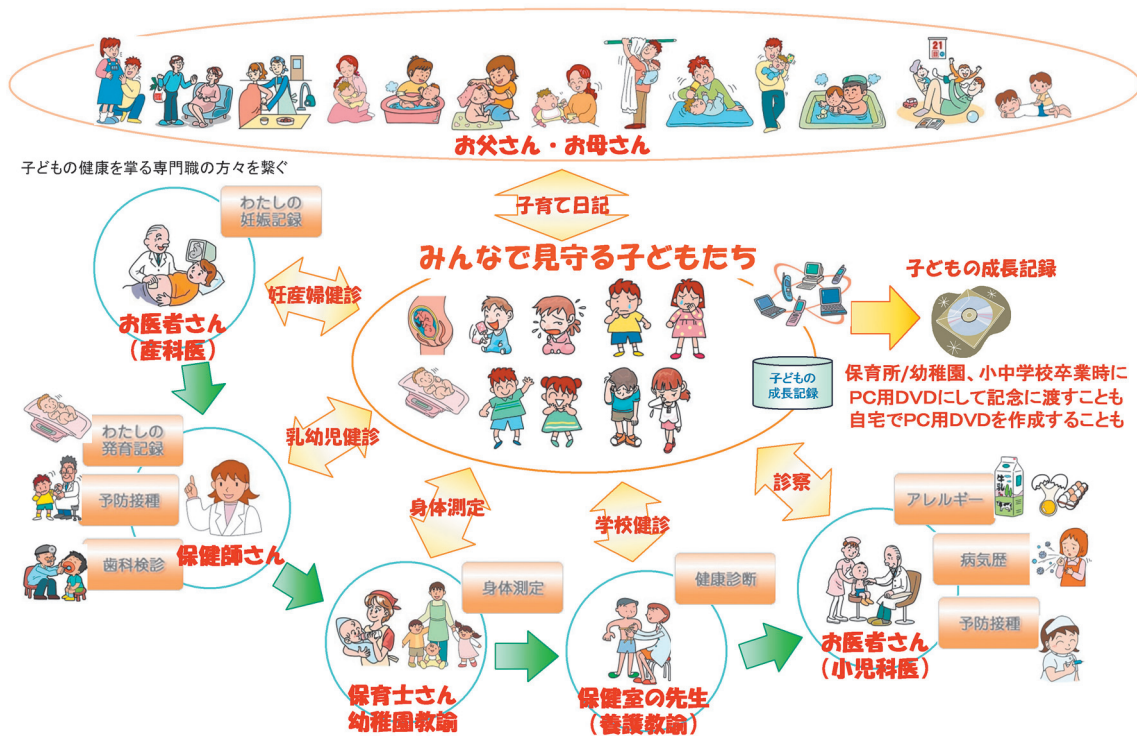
21

お父さん・お母さん

子どもの健康を掌る専門職の方々を繋ぐ

子育て日記

みんなで見守る子どもたち

わたしの妊娠記録

妊産婦健診

お医者さん（産科医）

子どもの成長記録

子どもの成長記録

保育所/幼稚園、小中学校卒業時に PC用DVDにして記念に渡すことも 自宅でPC用DVDを作成することも

乳幼児健診

わたしの発育記録

予防接種

歯科検診

保健師さん

身体測定

学校健診

診察

アレルギー

牛乳

病気歴

予防接種

身体測定

健康診断

保育士さん 幼稚園教諭

保健室の先生（養護教諭）

お医者さん（小児科医）